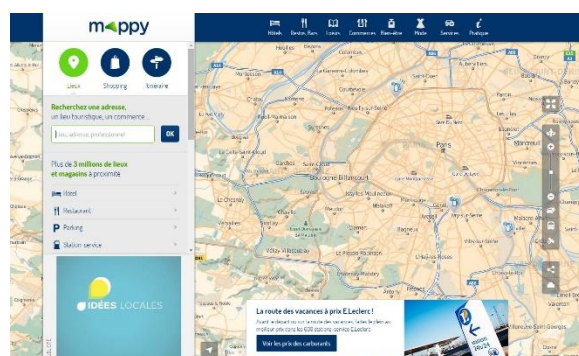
mappy

Lieux
Shopping
Itinéraire

Recherchez une adresse, un lieu touristique, un commerce...

Lieu, adresse, professionnel
OK

Plus de 3 millions de lieux et magasins à proximité

Hotel
Restaurant
Parking
Station service

IDÉES LOCALES

Hôtels
Resto, Bar
Loisirs
Commerces
Bien-être
Mode
Services
Pratique

Paris
Boulogne-Billancourt
Le Chesnay
Versailles
Montreuil

La route des vacances à prix E.Leclerc !

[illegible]

Voir les prix des carburants